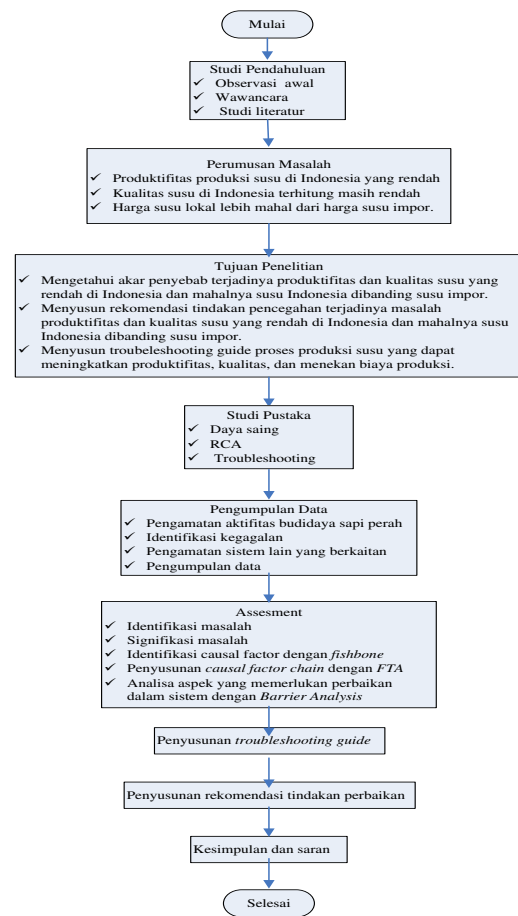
Mulai

Studi Pendahuluan
✓ Observasi awal
✓ Wawancara
✓ Studi literatur

Perumusan Masalah
✓ Produktifitas produksi susu di Indonesia yang rendah
✓ Kualitas susu di Indonesia terhitung masih rendah
✓ Harga susu lokal lebih mahal dari harga susu impor.

Tujuan Penelitian
✓ Mengetahui akar penyebab terjadinya produktifitas dan kualitas susu yang rendah di Indonesia dan mahalnya susu Indonesia dibanding susu impor.
✓ Menyusun rekomendasi tindakan pencegahan terjadinya masalah produktifitas dan kualitas susu yang rendah di Indonesia dan mahalnya susu Indonesia dibanding susu impor.
✓ Menyusun troubeleshooting guide proses produksi susu yang dapat meningkatkan produktifitas, kualitas, dan menekan biaya produksi.

Studi Pustaka
✓ Daya saing
✓ RCA
✓ Troubleshooting

Pengumpulan Data
✓ Pengamatan aktifitas budidaya sapi perah
✓ Identifikasi kegagalan
✓ Pengamatan sistem lain yang berkaitan
✓ Pengumpulan data

Assesment
✓ Identifikasi masalah
✓ Signifikasi masalah
✓ Identifikasi causal factor dengan *fishbone*
✓ Penyusunan *causal factor chain* dengan *FTA*
✓ Analisa aspek yang memerlukan perbaikan dalam sistem dengan *Barrier Analysis*

Penyusunan *troubleshooting guide*

Penyusunan rekomendasi tindakan perbaikan

Kesimpulan dan saran

Selesai